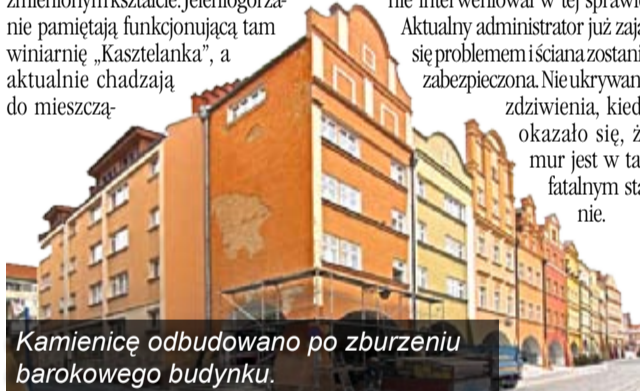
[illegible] nie pamiętają funkcjonującą tam winiarnię „Kasztelanka", a aktualnie chadzają do mieszczą-

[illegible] Aktualny administrator już zaja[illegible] się problemem i ściana zostani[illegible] zabezpieczona. Nie ukrywan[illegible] zdziwienia, kied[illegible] okazało się, ż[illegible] mur jest w ta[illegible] fatalnym st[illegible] nie.

Kamienicę odbudowano po zburzeniu barokowego budynku.